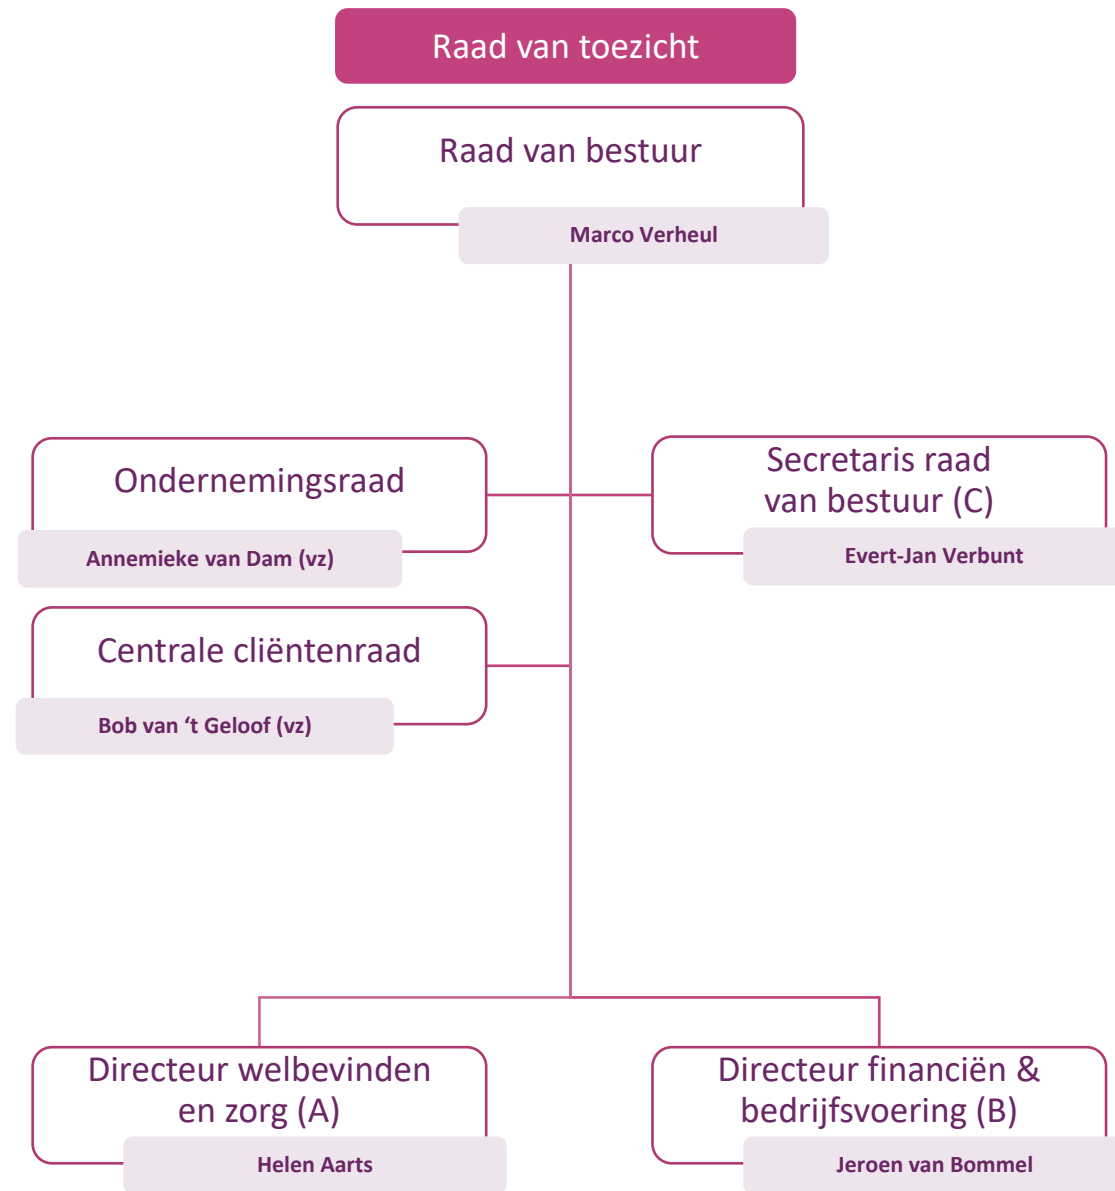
Raad van toezicht

Raad van bestuur

Marco Verheul

Ondernemingsraad

Annemieke van Dam (vz)

Secretaris raad van bestuur (C)

Evert-Jan Verbunt

Centrale cliëntenraad

Bob van ‘t Geloof (vz)

Directeur welbevinden en zorg (A)

Helen Aarts

Directeur financiën & bedrijfsvoering (B)

Jeroen van Bommel